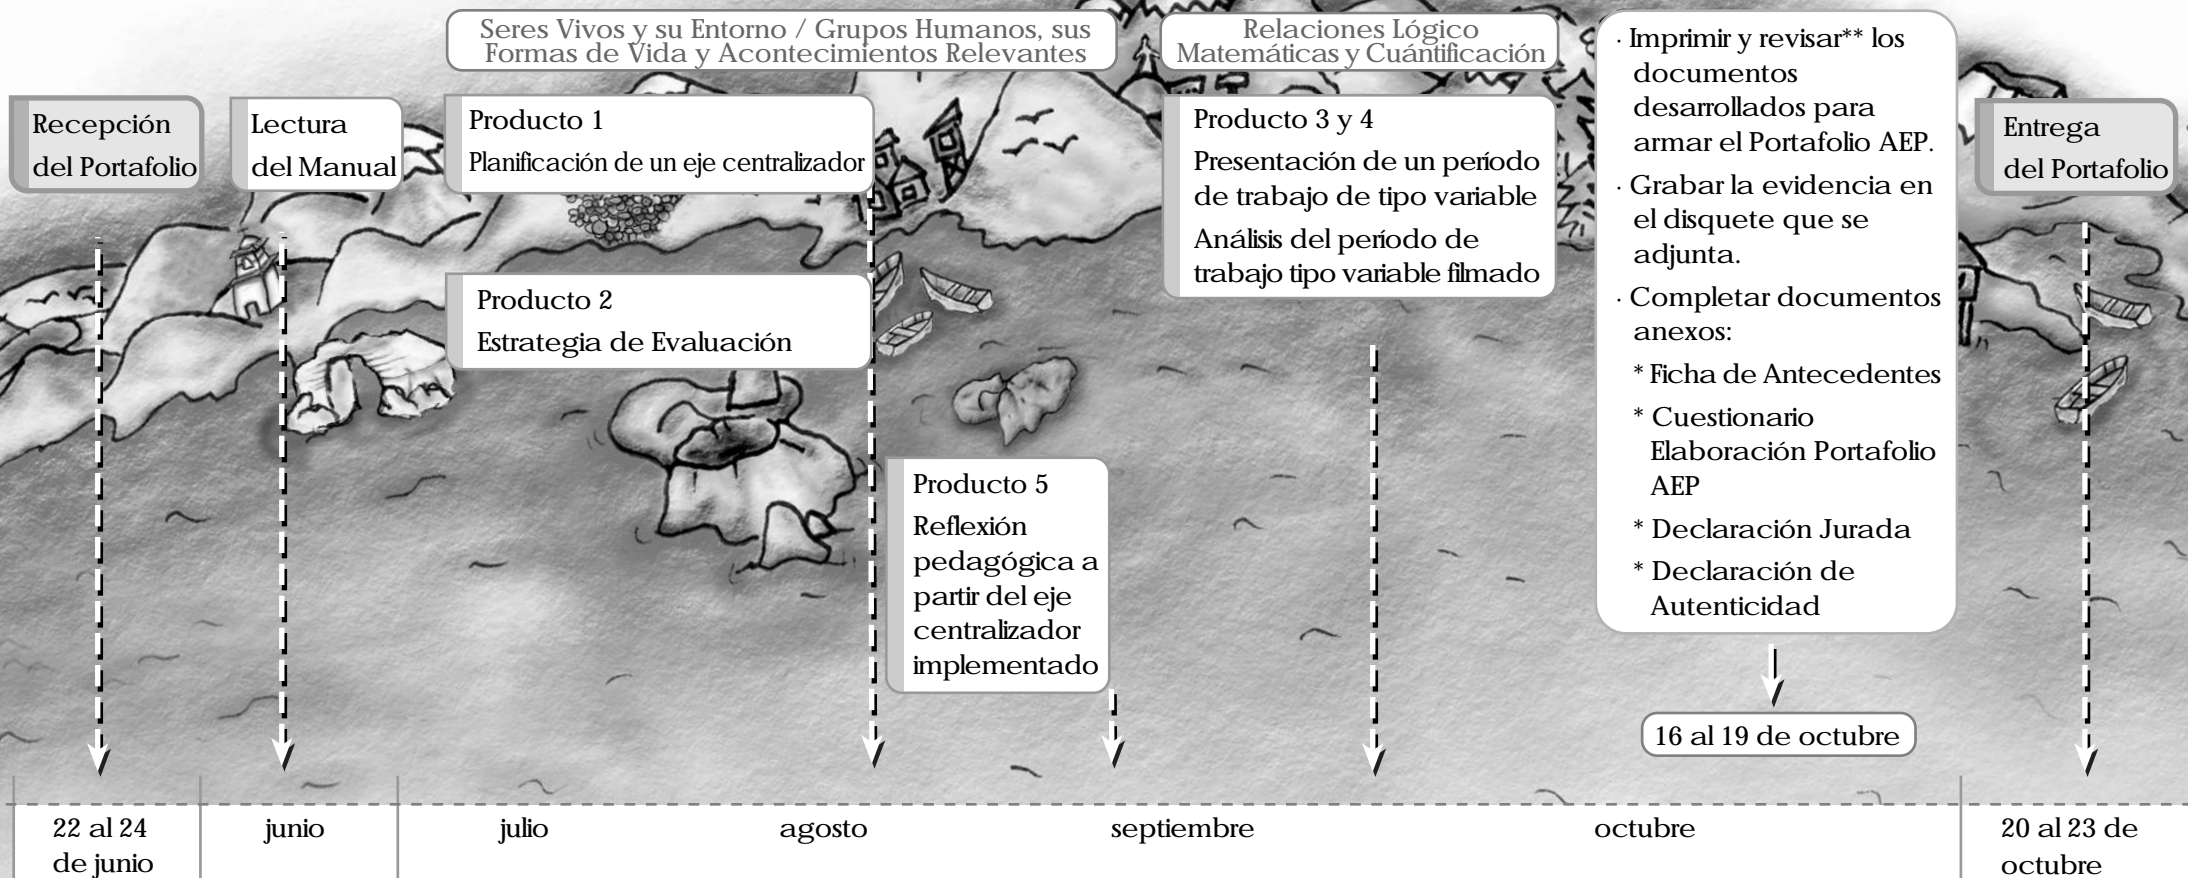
Seres Vivos y su Entorno / Grupos Humanos, sus Formas de Vida y Acontecimientos Relevantes

Relaciones Lógico Matemáticas y Cuántificación

Recepción del Portafolio

Lectura del Manual

Producto 1
Planificación de un eje centralizador

Producto 2
Estrategia de Evaluación

Producto 3 y 4
Presentación de un período de trabajo de tipo variable
Análisis del período de trabajo tipo variable filmado

Producto 5
Reflexión pedagógica a partir del eje centralizador implementado

· Imprimir y revisar** los documentos desarrollados para armar el Portafolio AEP.
· Grabar la evidencia en el disquete que se adjunta.
· Completar documentos anexos:
* Ficha de Antecedentes
* Cuestionario Elaboración Portafolio AEP
* Declaración Jurada
* Declaración de Autenticidad

16 al 19 de octubre

Entrega del Portafolio

| 22 al 24 de junio | junio | julio | agosto | septiembre | octubre | 20 al 23 de octubre |